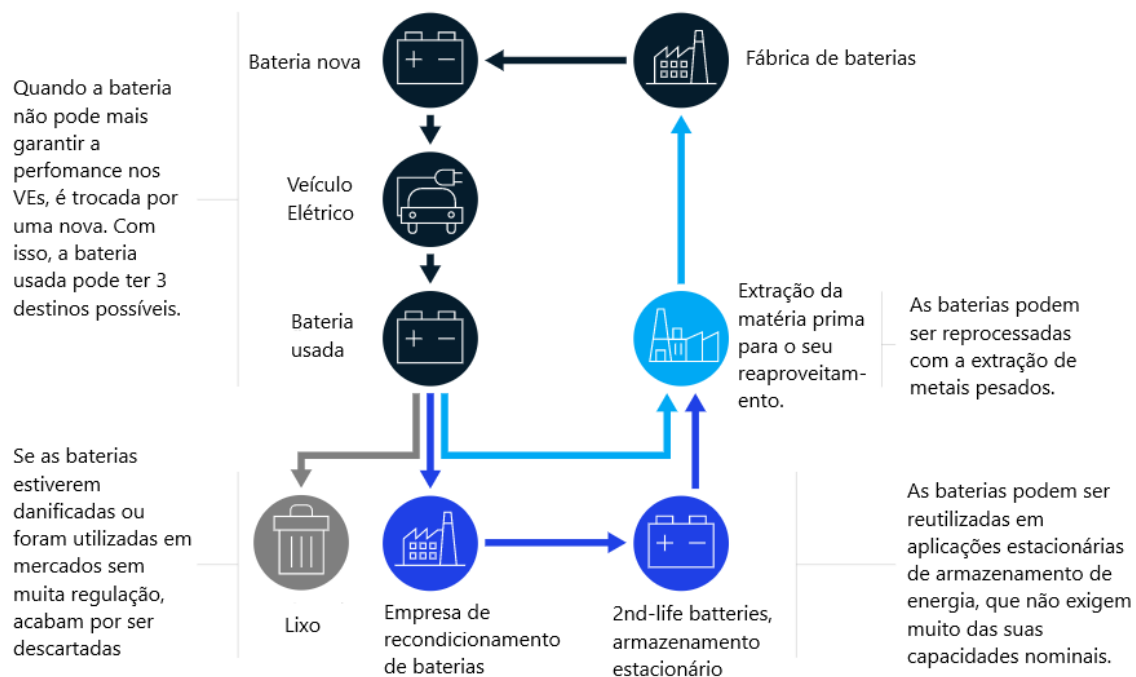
Quando a bateria não pode mais garantir a perfomance nos VEs, é trocada por uma nova. Com isso, a bateria usada pode ter 3 destinos possíveis.

Bateria nova

Fábrica de baterias

Veículo Elétrico

Bateria usada

Extração da matéria prima para o seu reaproveitamento.

As baterias podem ser reprocessadas com a extração de metais pesados.

Se as baterias estiverem danificadas ou foram utilizadas em mercados sem muita regulação, acabam por ser descartadas

+ −

Lixo

Empresa de recondicionamento de baterias

2nd-life batteries, armazenamento estacionário

As baterias podem ser reutilizadas em aplicações estacionárias de armazenamento de energia, que não exigem muito das suas capacidades nominais.